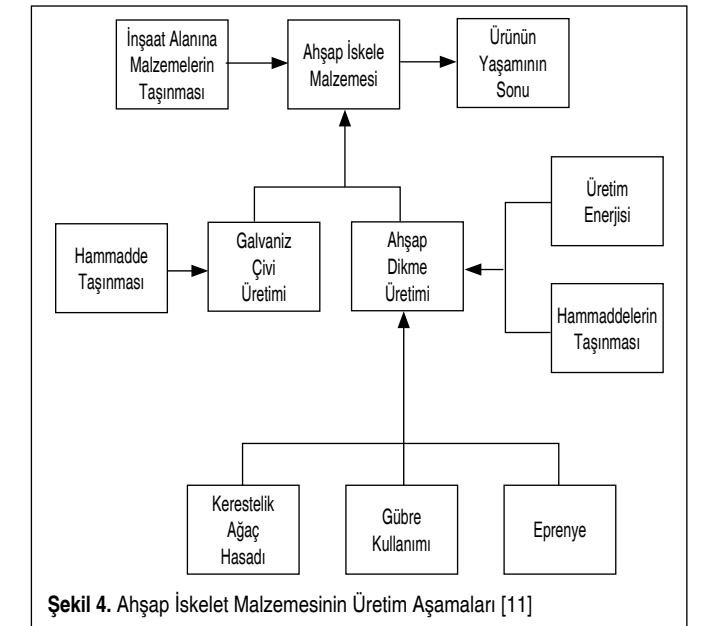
İnşaat Alanına Malzemelerin Taşınması

Ahşap İskele Malzemesi

Ürünün Yaşamının Sonu

Üretim Enerjisi

Hammadde Taşınması

Galvaniz Çivi Üretimi

Ahşap Dikme Üretimi

Hammaddelerin Taşınması

Kerestelik Ağaç Hasadı

Gübre Kullanımı

Eprenye

**Şekil 4.** Ahşap İskelet Malzemesinin Üretim Aşamaları [11]